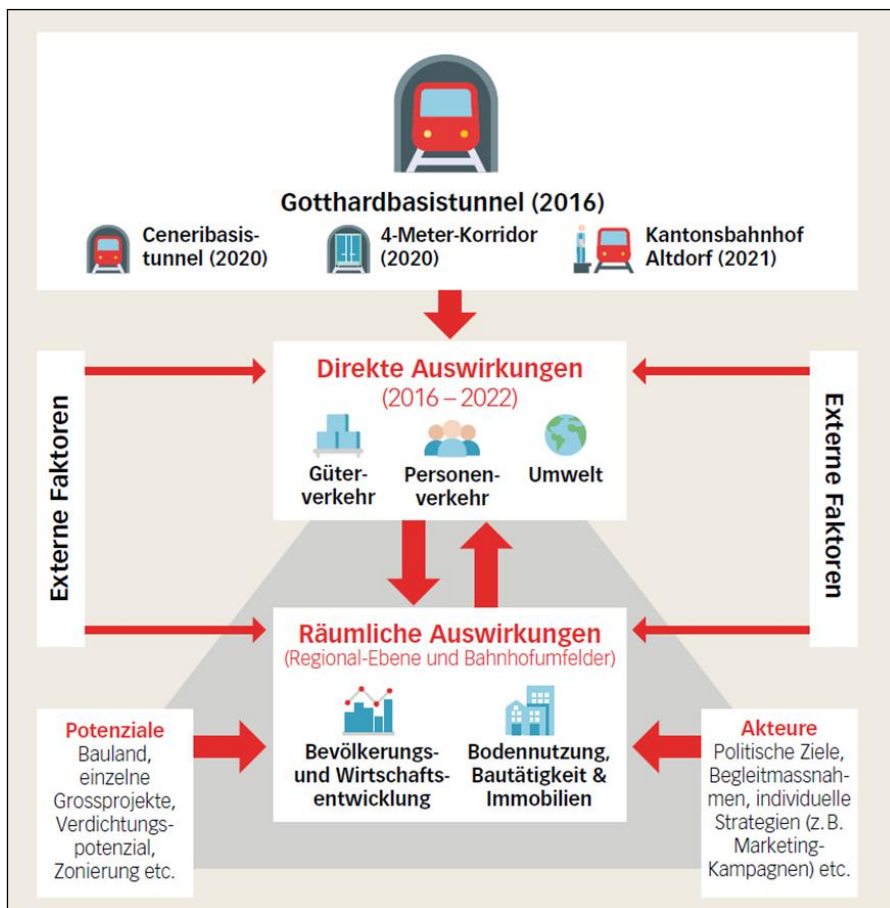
Gotthardbasistunnel (2016)

Ceneribasistunnel (2020)

4-Meter-Korridor (2020)

Kantonsbahnhof Altdorf (2021)

Externe Faktoren

Direkte Auswirkungen
(2016 – 2022)

Güterverkehr

Personenverkehr

Umwelt

Externe Faktoren

Räumliche Auswirkungen
(Regional-Ebene und Bahnhofumfelder)

Potenziale
Bauland, einzelne Grossprojekte, Verdichtungspotenzial, Zonierung etc.

Bevölkerungs- und Wirtschaftsentwicklung

Bodennutzung, Bautätigkeit & Immobilien

Akteure
Politische Ziele, Begleitmassnahmen, individuelle Strategien (z.B. Marketing-Kampagnen) etc.